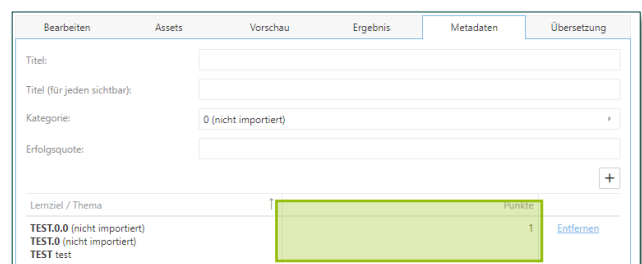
Bearbeiten | Assets | Vorschau | Ergebnis | Metadaten | Übersetzung

Titel:

Titel (für jeden sichtbar):

Kategorie: 0 (nicht importiert)

Erfolgsquote:

+

| Lernziel / Thema | Punkte | |
|---|---|---|
| **TEST.0.0** (nicht importiert)<br>**TEST.0** (nicht importiert)<br>**TEST** test | 1 | Entfernen |